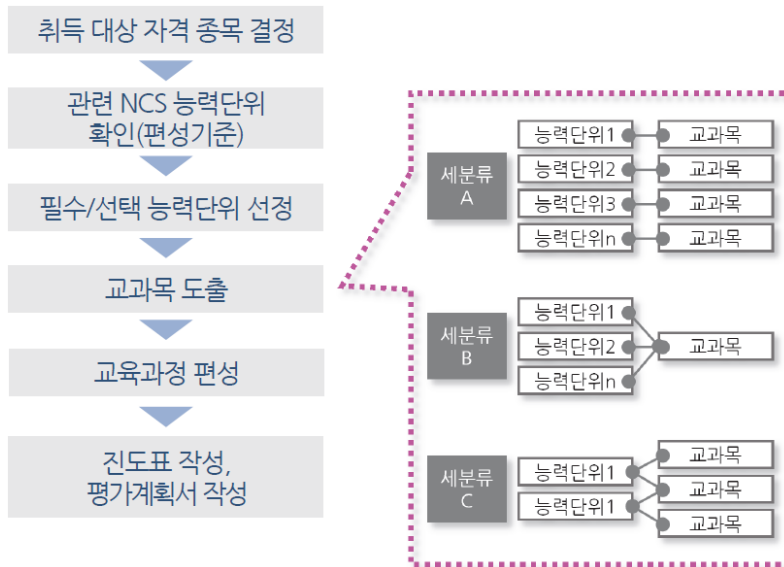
취득 대상 자격 종목 결정

관련 NCS 능력단위 확인(편성기준)

필수/선택 능력단위 선정

교과목 도출

교육과정 편성

진도표 작성, 평가계획서 작성

세분류 A

능력단위1
능력단위2
능력단위3
능력단위n

교과목
교과목
교과목
교과목

세분류 B

능력단위1
능력단위2
능력단위n

교과목

세분류 C

능력단위1
능력단위1

교과목
교과목
교과목